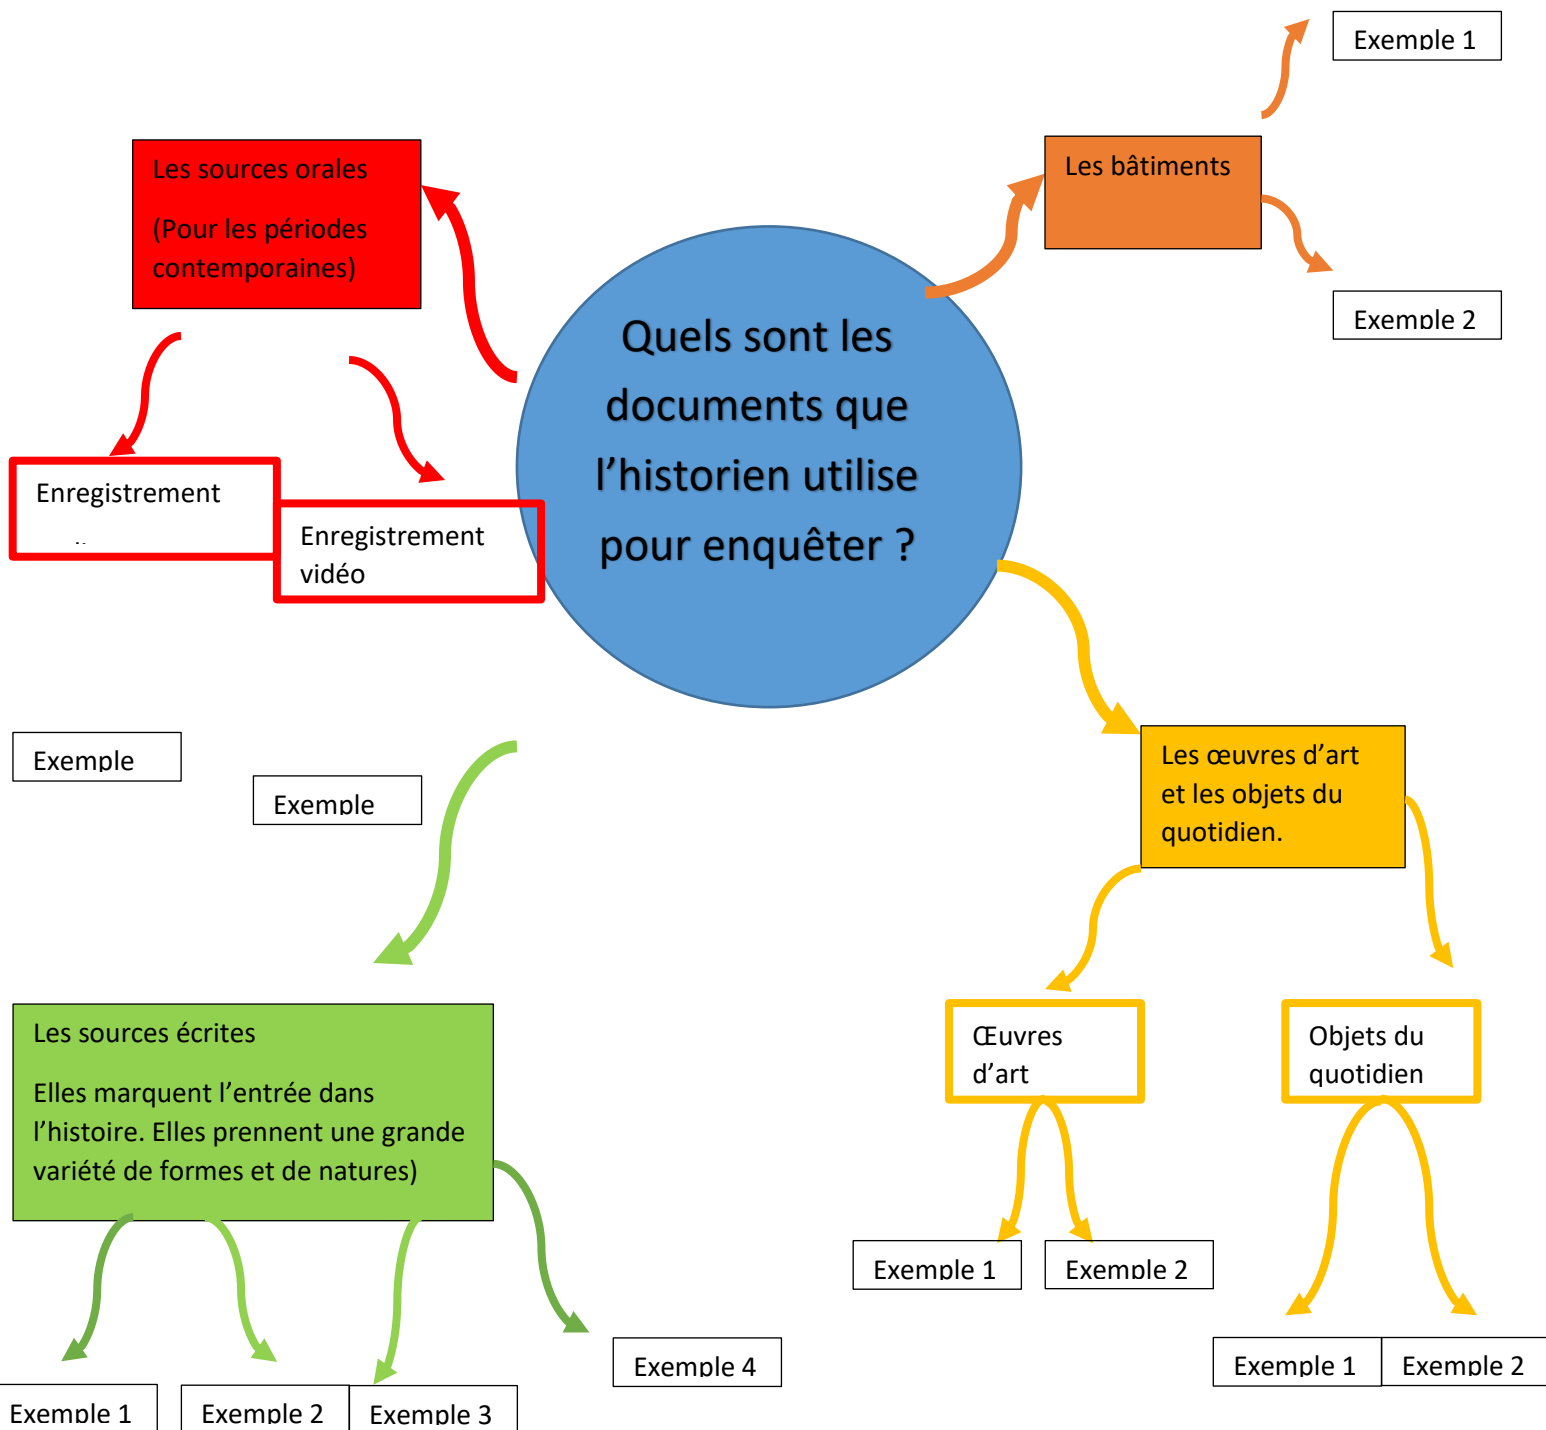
Exemple 1

Les sources orales

(Pour les périodes contemporaines)

Les bâtiments

Exemple 2

Quels sont les documents que l'historien utilise pour enquêter ?

Enregistrement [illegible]

Enregistrement vidéo

Exemple

Exemple

Les œuvres d'art et les objets du quotidien.

Les sources écrites

Elles marquent l'entrée dans l'histoire. Elles prennent une grande variété de formes et de natures)

Œuvres d'art

Objets du quotidien

Exemple 1

Exemple 2

Exemple 4

Exemple 1

Exemple 2

Exemple 1

Exemple 2

Exemple 3